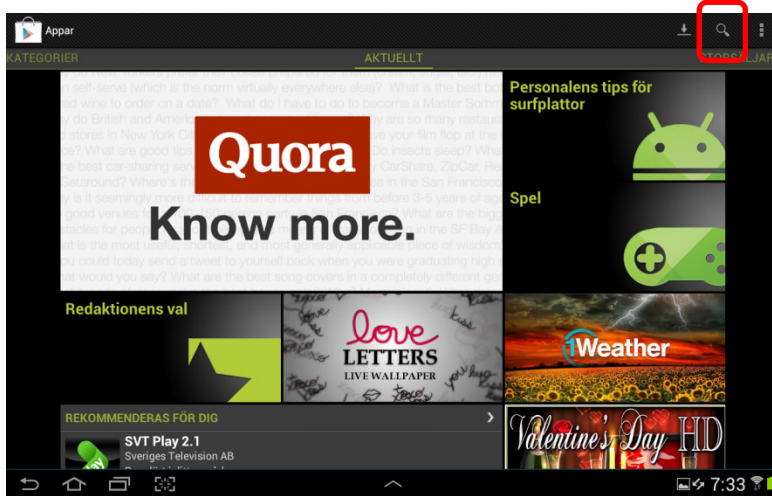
Appar

KATEGORIER

AKTUELLT

TOPPSÄLJARE

Quora

Know more.

Personalens tips för surfplattor

Spel

Redaktionens val

love LETTERS LIVE WALLPAPER

1Weather

REKOMMENDERAS FÖR DIG

SVT Play 2.1

Sveriges Television AB

Valentine's Day HD

7:33